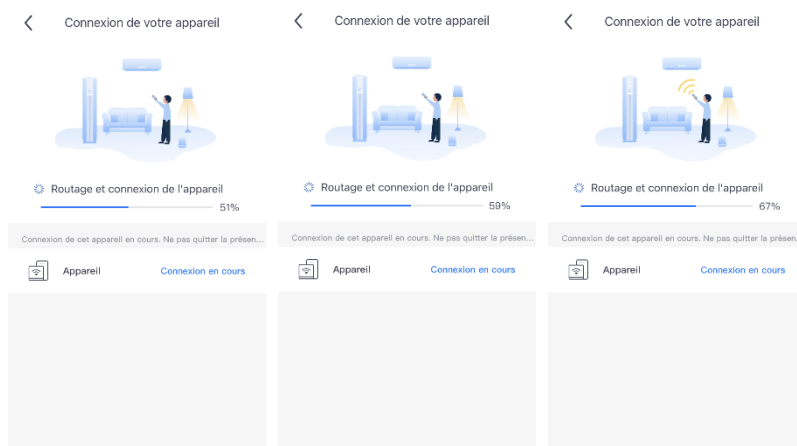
Connexion de votre appareil

Routage et connexion de l'appareil

51%

Connexion de cet appareil en cours. Ne pas quitter la présen...

Appareil

Connexion en cours

Connexion de votre appareil

Routage et connexion de l'appareil

59%

Connexion de cet appareil en cours. Ne pas quitter la présen...

Appareil

Connexion en cours

Connexion de votre appareil

Routage et connexion de l'appareil

67%

Connexion de cet appareil en cours. Ne pas quitter la présen...

Appareil

Connexion en cours